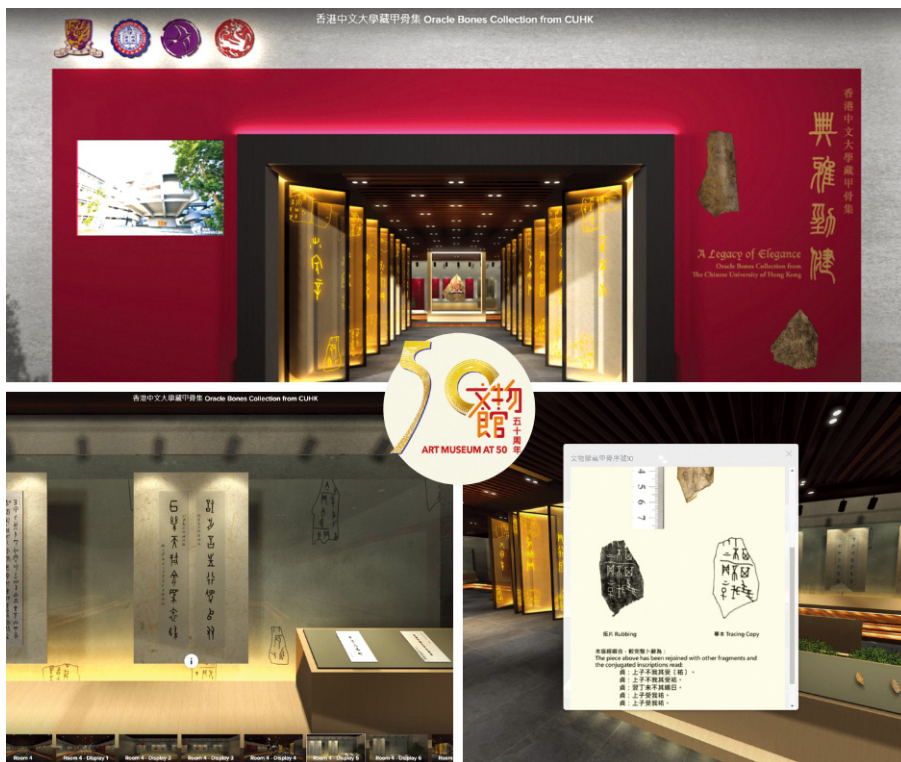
香港中文大學藏甲骨集 Oracle Bones Collection from CUHK

香港中文大學藏甲骨集

典雅勁健

A Legacy of Elegance
Oracle Bones Collection from The Chinese University of Hong Kong

50 文物館 五十周年
ART MUSEUM AT 50

香港中文大學藏甲骨集 Oracle Bones Collection from CUHK

Room 4 | Room 4 - Display 1 | Room 4 - Display 2 | Room 4 - Display 3 | Room 4 - Display 4 | Room 4 - Display 5 | Room 4 - Display 6

文物館藏甲骨序號10

拓片 Rubbing

摹本 Tracing Copy

本版綴綴合，較完整卜辭為：
The piece above has been rejoined with other fragments and the conjugated inscriptions read:
貞：上子不我其受［祐］。
貞：上子不我其受祐。
貞：翌丁未不其陽日。
貞：上子受我祐。
貞：上子受我祐。